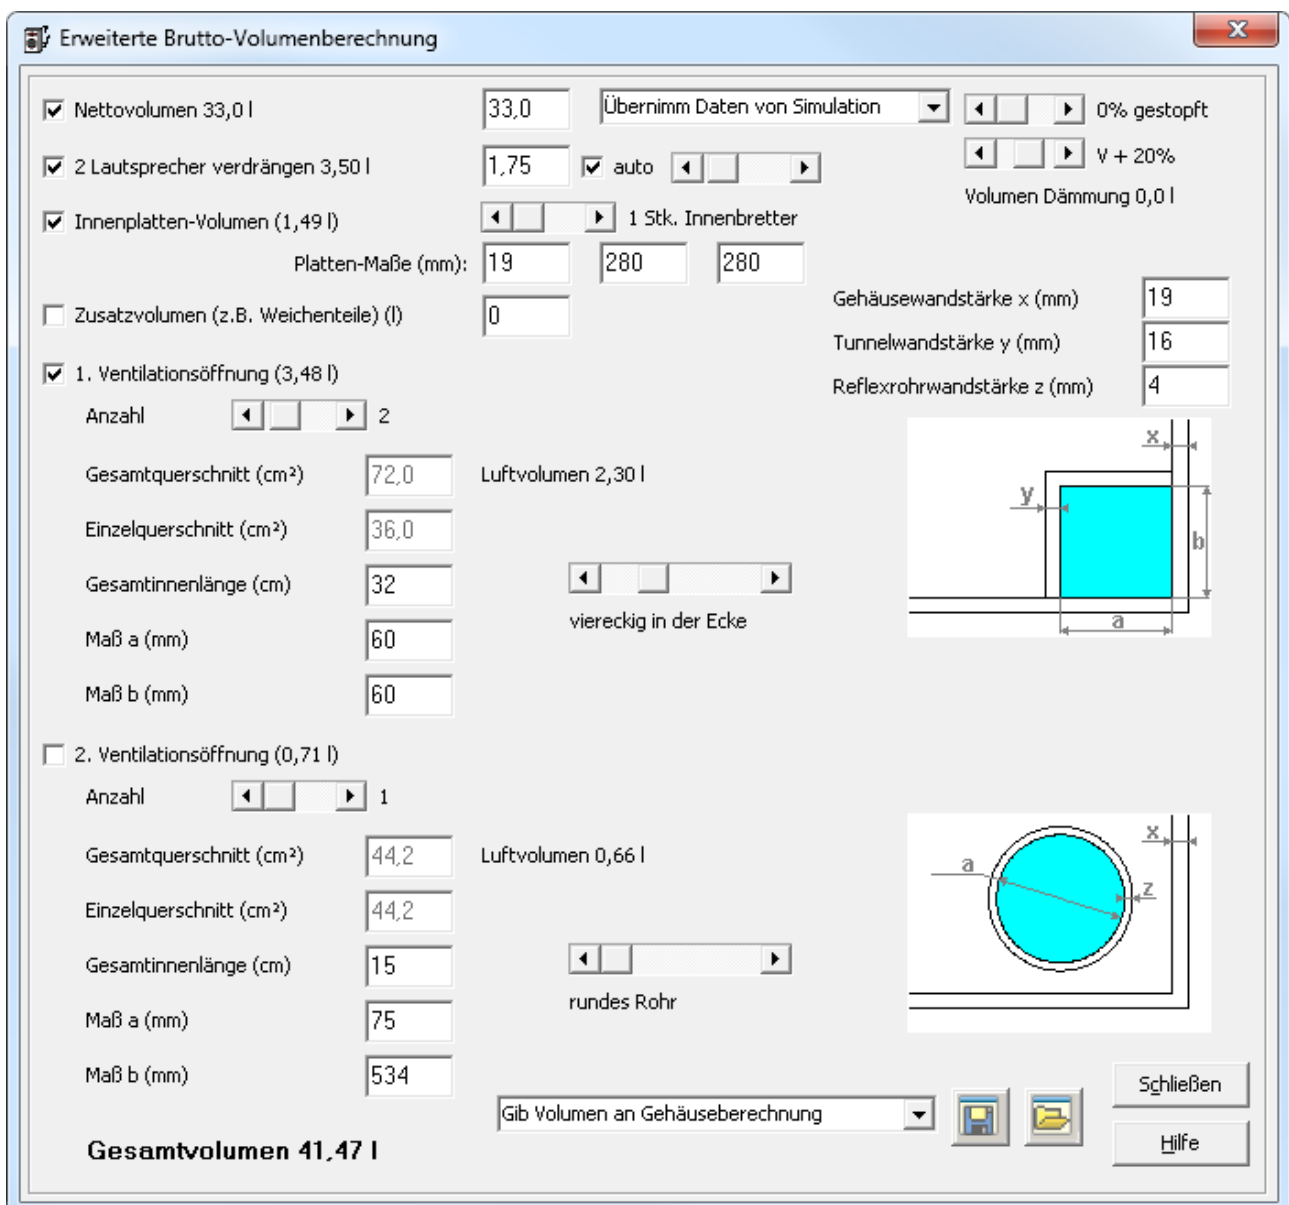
Erweiterte Brutto-Volumenberechnung

X

Nettovolumen 33,0 l
33,0
Übernimm Daten von Simulation
0% gestopft
V + 20%
Volumen Dämmung 0,0 l

2 Lautsprecher verdrängen 3,50 l
1,75
auto

Innenplatten-Volumen (1,49 l)
1 Stk. Innenbretter
Platten-Maße (mm): 19 280 280

Zusatzvolumen (z.B. Weichenteile) (l)
0

Gehäusewandstärke x (mm) 19
Tunnelwandstärke y (mm) 16
Reflexrohrwandstärke z (mm) 4

1. Ventilationsöffnung (3,48 l)
Anzahl 2
Gesamtquerschnitt (cm²) 72,0
Luftvolumen 2,30 l
Einzelquerschnitt (cm²) 36,0
Gesamtinnenlänge (cm) 32
viereckig in der Ecke
Maß a (mm) 60
Maß b (mm) 60

x
y
b
a

2. Ventilationsöffnung (0,71 l)
Anzahl 1
Gesamtquerschnitt (cm²) 44,2
Luftvolumen 0,66 l
Einzelquerschnitt (cm²) 44,2
Gesamtinnenlänge (cm) 15
runde Rohr
Maß a (mm) 75
Maß b (mm) 534

x
a
z

Gib Volumen an Gehäuseberechnung
Schließen
Hilfe

Gesamtvolumen 41,47 l